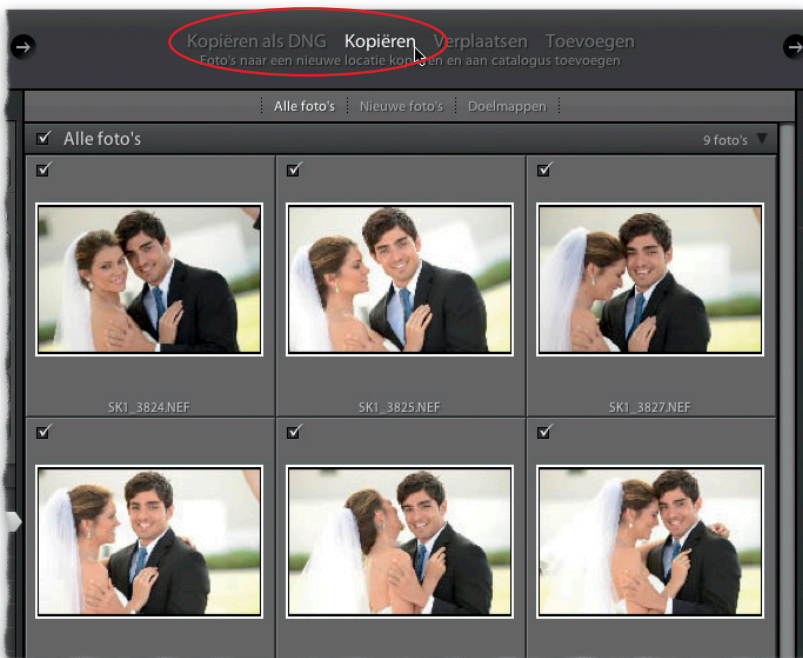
Kopiëren als DNG Kopiëren Verplaatsen Toevoegen
Foto's naar een nieuwe locatie kopiëren en aan catalogus toevoegen

Alle foto's Nieuwe foto's Doelmappen

Alle foto's 9 foto's

SK1_3824.NEF
SK1_3825.NEF
SK1_3827.NEF